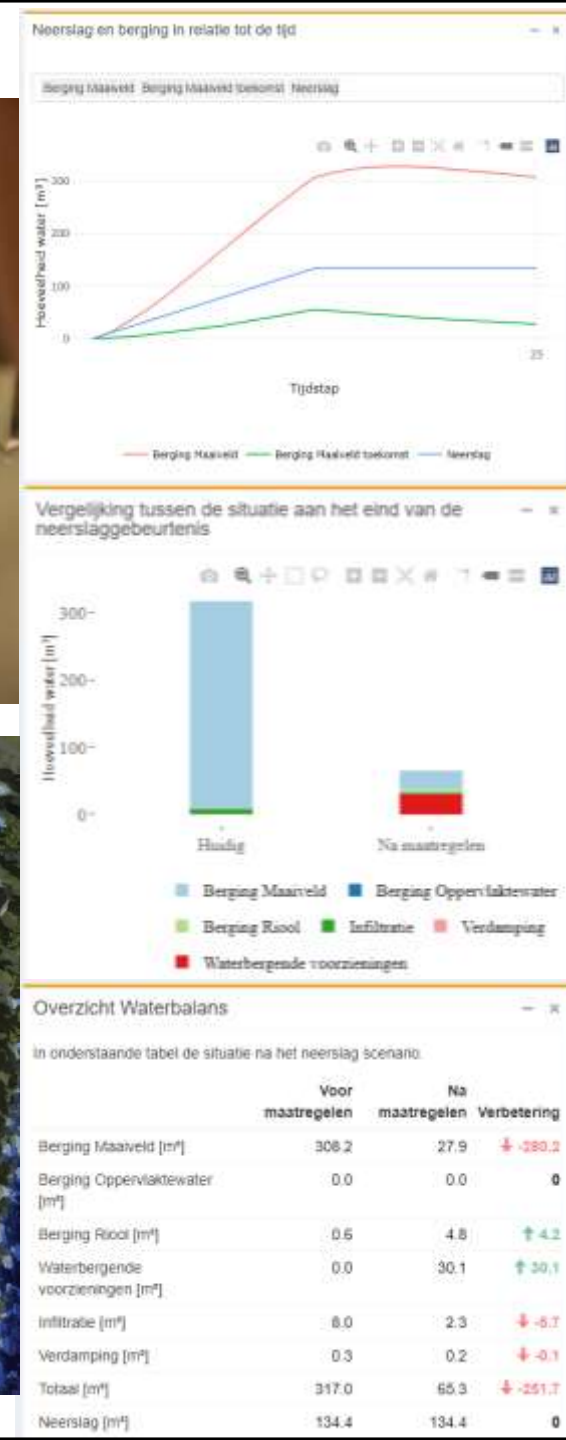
Neerslag en berging in relatie tot de tijd

Berging Maaiveld Berging Maaiveld toekomst Neerslag

Hoeveelheid water [m³]

300
200
100
0

25

Tijdstap

Berging Maaiveld Berging Maaiveld toekomst Neerslag

Vergelijking tussen de situatie aan het eind van de neerslaggebeurtenis

Hoeveelheid water [m³]

300
200
100
0

Huidig Na maatregelen

Berging Maaiveld Berging Oppervlaktewater Berging Riool Infiltratie Verdamping Waterbergende voorzieningen

Overzicht Waterbalans

In onderstaande tabel de situatie na het neerslag scenario.

| | Voor maatregelen | Na maatregelen | Verbetering |
|---|---|---|---|
| Berging Maaiveld [m³] | 308.2 | 27.9 | -280.2 |
| Berging Oppervlaktewater [m³] | 0.0 | 0.0 | 0 |
| Berging Riool [m³] | 0.6 | 4.8 | 4.2 |
| Waterbergende voorzieningen [m³] | 0.0 | 30.1 | 30.1 |
| Infiltratie [m³] | 8.0 | 2.3 | -5.7 |
| Verdamping [m³] | 0.3 | 0.2 | -0.1 |
| Totaal [m³] | 317.0 | 65.3 | -251.7 |
| Neerslag [m³] | 134.4 | 134.4 | 0 |